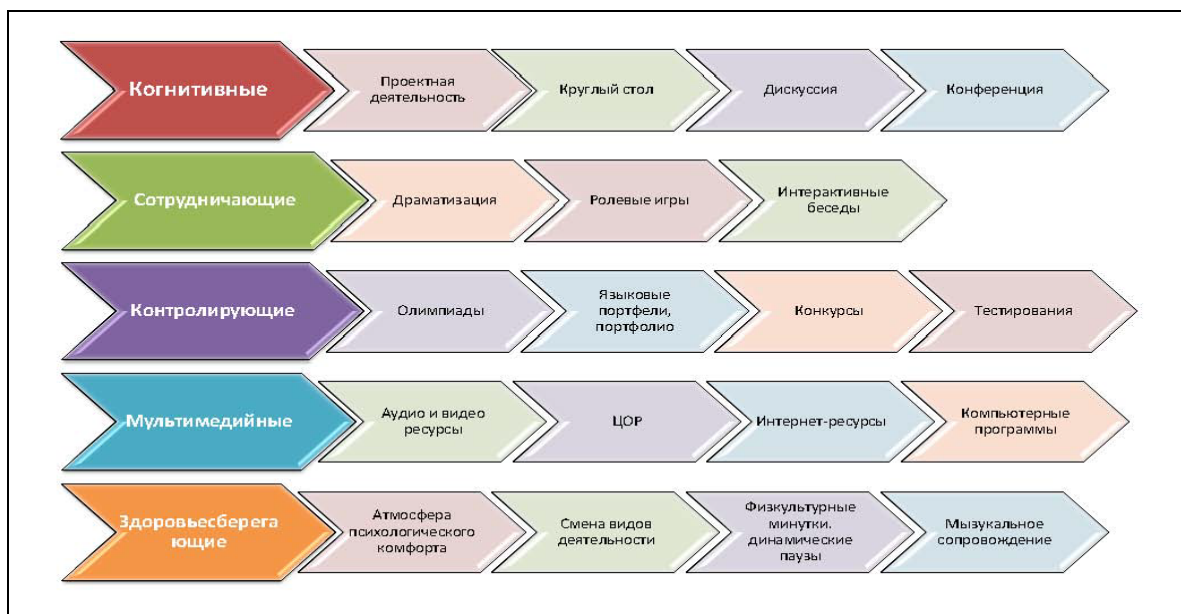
Когнитивные

Проектная деятельность

Круглый стол

Дискуссия

Конференция

Сотрудничающие

Драматизация

Ролевые игры

Интерактивные беседы

Контролирующие

Олимпиады

Языковые портфели, портфолио

Конкурсы

Тестирования

Мультимедийные

Аудио и видео ресурсы

ЦОР

Интернет-ресурсы

Компьютерные программы

Здоровьесберега ющие

Атмосфера психологического комфорта

Смена видов деятельности

Физкультурные минутки. динамические паузы

Мызукальное сопровождение